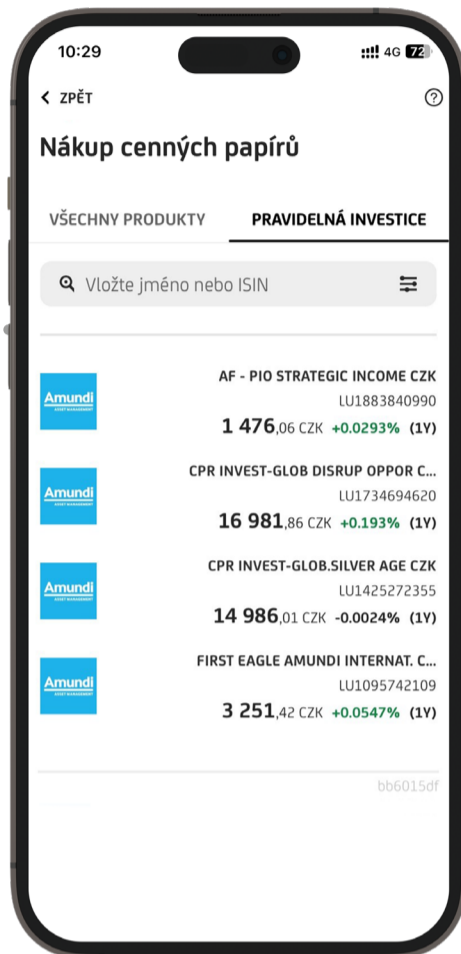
10:29

4G 72

< ZPĚT

?

Nákup cenných papírů

VŠECHNY PRODUKTY

PRAVIDELNÁ INVESTICE

Vložte jméno nebo ISIN

Amundi ASSET MANAGEMENT

AF - PIO STRATEGIC INCOME CZK
LU1883840990
1 476,06 CZK +0.0293% (1Y)

Amundi ASSET MANAGEMENT

CPR INVEST-GLOB DISRUP OPPOR C...
LU1734694620
16 981,86 CZK +0.193% (1Y)

Amundi ASSET MANAGEMENT

CPR INVEST-GLOB.SILVER AGE CZK
LU1425272355
14 986,01 CZK -0.0024% (1Y)

Amundi ASSET MANAGEMENT

FIRST EAGLE AMUNDI INTERNAT. C...
LU1095742109
3 251,42 CZK +0.0547% (1Y)

bb6015df